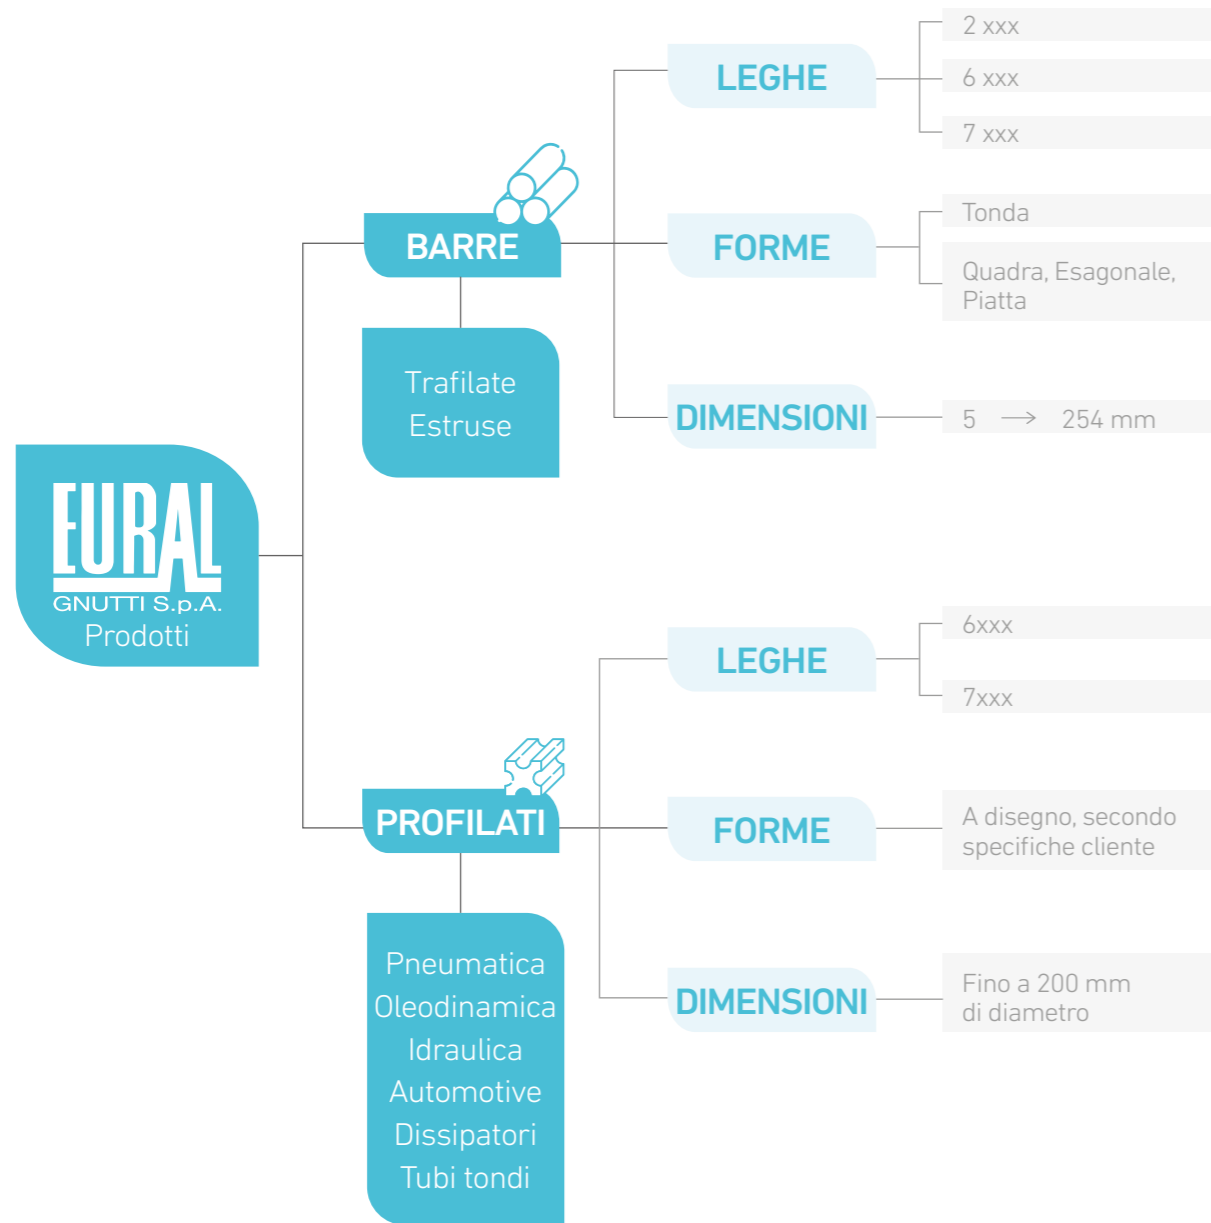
EURAL
GNUTTI S.p.A.
Prodotti

BARRE

Trafilate
Estruse

LEGHE
2 xxx
6 xxx
7 xxx

FORME
Tonda
Quadra, Esagonale, Piatta

DIMENSIONI
5 $\longrightarrow$ 254 mm

PROFILATI

Pneumatica
Oleodinamica
Idraulica
Automotive
Dissipatori
Tubi tondi

LEGHE
6xxx
7xxx

FORME
A disegno, secondo specifiche cliente

DIMENSIONI
Fino a 200 mm di diametro